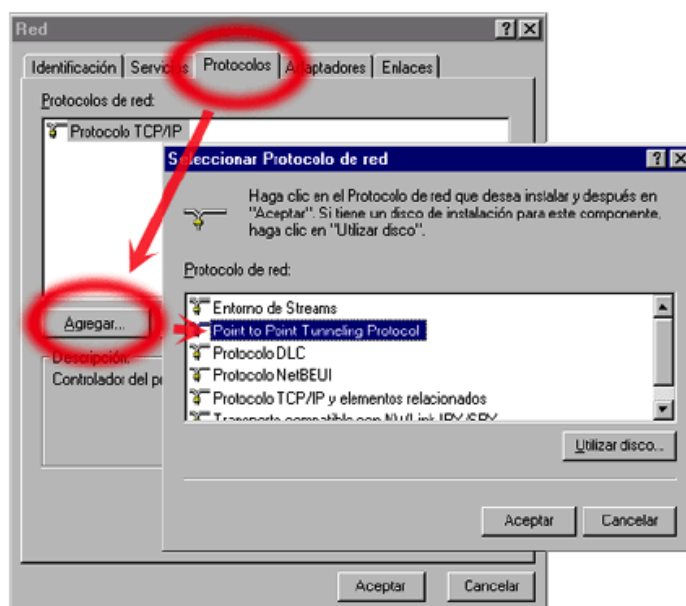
Red

?X

Identificación | Servicios | Protocolos | Adaptadores | Enlaces

Protocolos de red:

Protocolo TCP/IP

Agregar...

Descripción

Controlador del p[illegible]

Seleccionar Protocolo de red

?X

Haga clic en el Protocolo de red que desea instalar y después en "Aceptar". Si tiene un disco de instalación para este componente, haga clic en "Utilizar disco".

Protocolo de red:

Entorno de Streams
Point to Point Tunneling Protocol
Protocolo DLC
Protocolo NetBEUI
Protocolo TCP/IP y elementos relacionados
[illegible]

Utilizar disco...

Aceptar

Cancelar

Aceptar

Cancelar